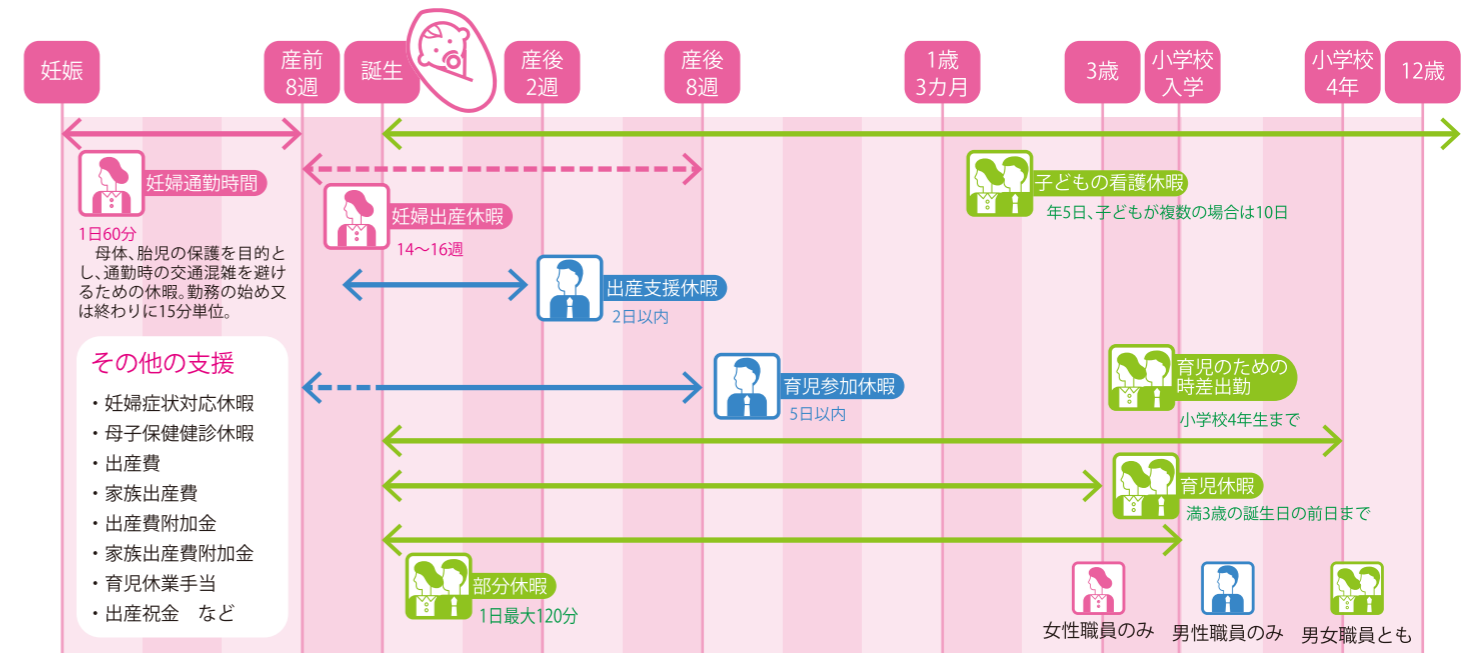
妊娠

産前
8週

誕生

産後
2週

産後
8週

1歳
3カ月

3歳

小学校
入学

小学校
4年

12歳

妊婦通勤時間
1日60分
母体、胎児の保護を目的とし、通勤時の交通混雑を避けるための休暇。勤務の始め又は終わりに15分単位。

妊婦出産休暇
14～16週

出産支援休暇
2日以内

育児参加休暇
5日以内

子どもの看護休暇
年5日、子どもが複数の場合は10日

育児のための
時差出勤
小学校4年生まで

育児休暇
満3歳の誕生日の前日まで

部分休暇
1日最大120分

その他の支援
・妊婦症状対応休暇
・母子保健健診休暇
・出産費
・家族出産費
・出産費附加金
・家族出産費附加金
・育児休業手当
・出産祝金　など

女性職員のみ
男性職員のみ
男女職員とも